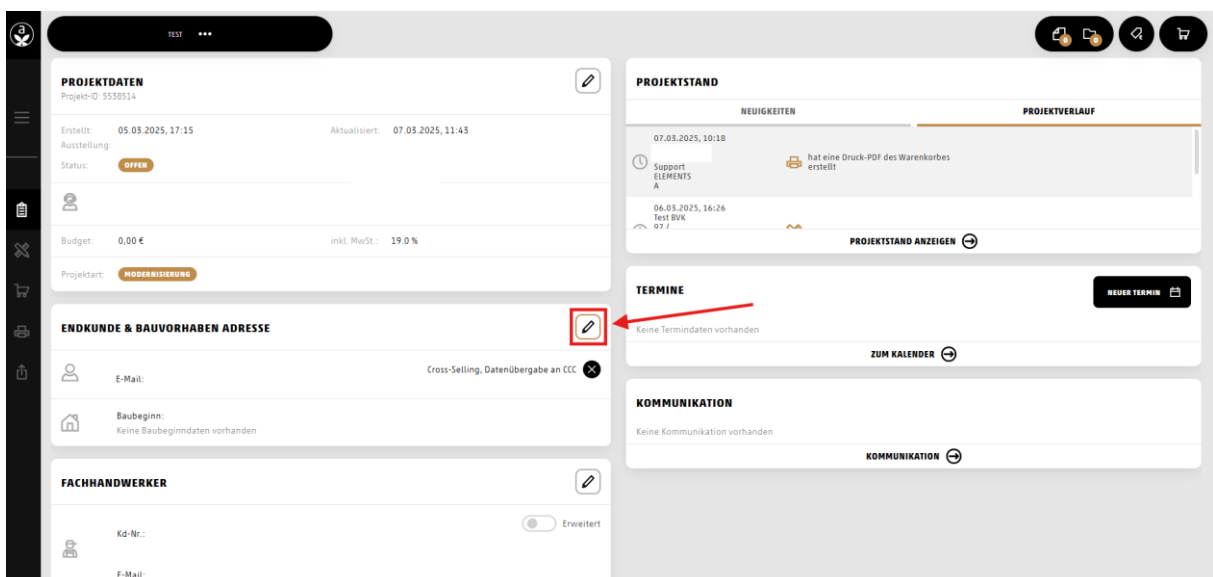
TEST •••

PROJEKTDATEN
Projekt-ID: 5538514

Erstellt: 05.03.2025, 17:15
Aktualisiert: 07.03.2025, 11:43
Ausstellung:
Status: OFFEN

Budget: 0,00 €
inkl. MwSt.: 19.0 %

Projektart: MODERNISIERUNG

ENDKUNDE & BAUVORHABEN ADRESSE

E-Mail:
Cross-Selling, Datenübergabe an CCC

Baubeginn:
Keine Baubeginndaten vorhanden

FACHHANDWERKER

Erweitert
Kd-Nr.:

E-Mail:

PROJEKTSTAND

NEUIGKEITEN
PROJEKTVERLAUF

07.03.2025, 10:18
Support
ELEMENTS
A
hat eine Druck-PDF des Warenkorbes erstellt

06.03.2025, 16:26
Test BVK
97 /

PROJEKTSTAND ANZEIGEN

TERMINE
NEUER TERMIN
Keine Termindaten vorhanden
ZUM KALENDER

KOMMUNIKATION
Keine Kommunikation vorhanden
KOMMUNIKATION